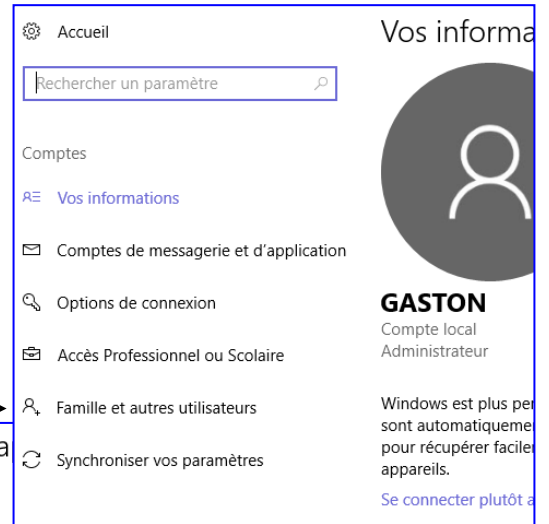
Accueil

Rechercher un paramètre

Comptes

Vos informations

Comptes de messagerie et d'application

Options de connexion

Accès Professionnel ou Scolaire

Famille et autres utilisateurs

a

Synchroniser vos paramètres

Vos informa

GASTON
Compte local
Administrateur

Windows est plus per sont automatiquemen pour récupérer facilen appareils.

Se connecter plutôt a